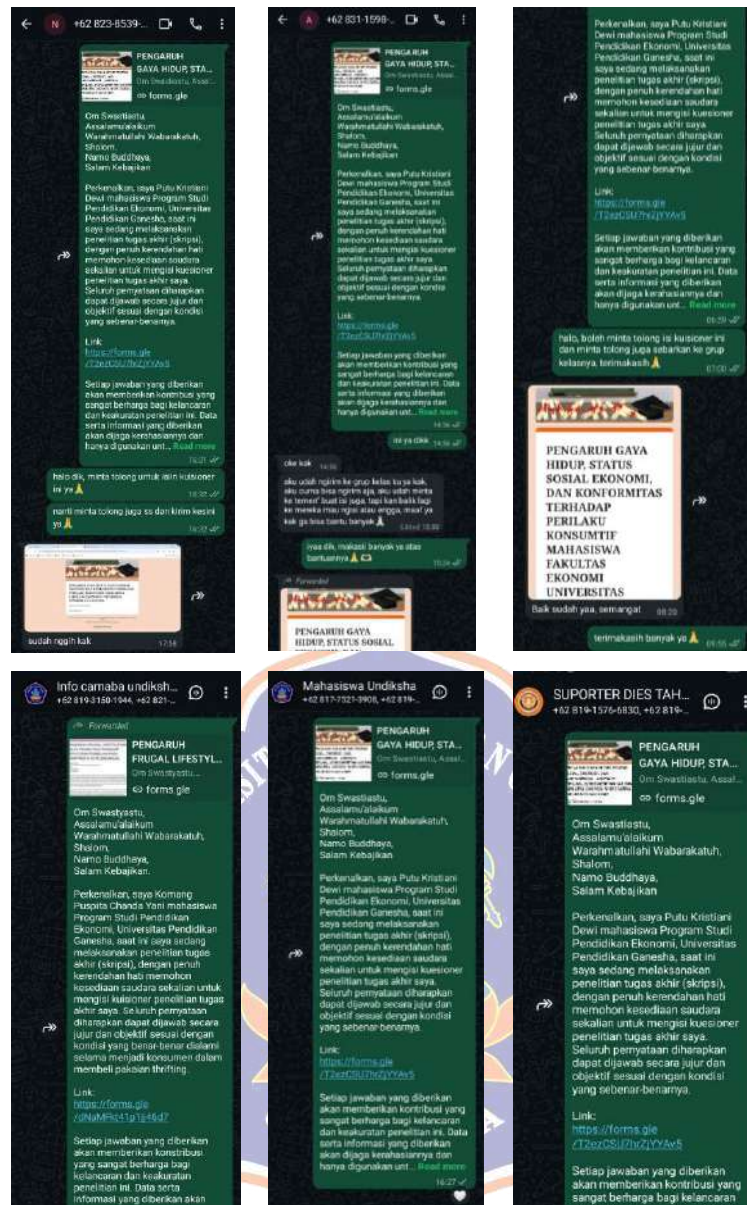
+62 823-8539-...

PENGARUH GAYA HIDUP, STA...
Om Swastiastu, Assal...
forms.gle

Om Swastiastu,
Assalamualaikum
Warahmatullahi Wabarakatuh,
Shalom,
Namo Buddhaya,
Salam Kebajikan

Perkenalkan, saya Putu Kristiani Dewi mahasiswa Program Studi Pendidikan Ekonomi, Universitas Pendidikan Ganesha, saat ini saya sedang melaksanakan penelitian tugas akhir (skripsi), dengan penuh kerendahan hati memohon kesediaan saudara sekalian untuk mengisi kuesioner penelitian tugas akhir saya. Seluruh pernyataan diharapkan dapat dijawab secara jujur dan objektif sesuai dengan kondisi yang sebenar-benarnya.

Link:
https://forms.gle/T2ezCSU7hzZjYYAv5

Setiap jawaban yang diberikan akan memberikan kontribusi yang sangat berharga bagi kelancaran dan keakuratan penelitian ini. Data serta informasi yang diberikan akan dijaga kerahasiannya dan hanya digunakan unt... Read more
16:21

halo dik, minta tolong untuk isiin kuisioner ini ya🙏
16:22

nanti minta tolong juga ss dan kirim kesini ya🙏
16:22

sudah nggih kak
17:56

+62 831-1598-...

PENGARUH GAYA HIDUP, STA...
Om Swastiastu, Assal...
forms.gle

Om Swastiastu,
Assalamualaikum
Warahmatullahi Wabarakatuh,
Shalom,
Namo Buddhaya,
Salam Kebajikan

Perkenalkan, saya Putu Kristiani Dewi mahasiswa Program Studi Pendidikan Ekonomi, Universitas Pendidikan Ganesha, saat ini saya sedang melaksanakan penelitian tugas akhir (skripsi), dengan penuh kerendahan hati memohon kesediaan saudara sekalian untuk mengisi kuesioner penelitian tugas akhir saya. Seluruh pernyataan diharapkan dapat dijawab secara jujur dan objektif sesuai dengan kondisi yang sebenar-benarnya.

Link:
https://forms.gle/T2ezCSU7hzZjYYAv5

Setiap jawaban yang diberikan akan memberikan kontribusi yang sangat berharga bagi kelancaran dan keakuratan penelitian ini. Data serta informasi yang diberikan akan dijaga kerahasiannya dan hanya digunakan unt... Read more
14:56

ini ya ciik
14:56

oke kak
14:58

aku udah ngirim ke grup kelas ku ya kak, aku cuma bisa ngirim aja, aku udah minta ke temen' buat isi juga, tapi kan balik lagi ke mereka mau ngisi atau engga, maaf ya kak ga bisa bantu banyak🙏
Edited 15:00

iyaa dik, makasi banyak ya atas bantuannya🙏
15:04

Forwarded
PENGARUH GAYA HIDUP, STATUS SOSIAL

Perkenalkan, saya Putu Kristiani Dewi mahasiswa Program Studi Pendidikan Ekonomi, Universitas Pendidikan Ganesha, saat ini saya sedang melaksanakan penelitian tugas akhir (skripsi), dengan penuh kerendahan hati memohon kesediaan saudara sekalian untuk mengisi kuesioner penelitian tugas akhir saya. Seluruh pernyataan diharapkan dapat dijawab secara jujur dan objektif sesuai dengan kondisi yang sebenar-benarnya.

Link:
https://forms.gle/T2ezCSU7hzZjYYAv5

Setiap jawaban yang diberikan akan memberikan kontribusi yang sangat berharga bagi kelancaran dan keakuratan penelitian ini. Data serta informasi yang diberikan akan dijaga kerahasiannya dan hanya digunakan unt... Read more
06:59

halo, boleh minta tolong isi kuisioner ini dan minta tolong juga sebarkan ke grup kelasnya, terimakasih🙏
07:00

PENGARUH GAYA HIDUP, STATUS SOSIAL EKONOMI, DAN KONFORMITAS TERHADAP PERILAKU KONSUMTIF MAHASISWA FAKULTAS EKONOMI UNIVERSITAS

Baik sudah yaa, semangat
08:20

terimakasih banyak ya🙏
09:55

Info camaba undiksh...
+62 819-3150-1944, +62 821-...

Forwarded
PENGARUH FRUGAL LIFESTYL...
Om Swastyastu, ...
forms.gle

Om Swastyastu,
Assalamu'alaikum
Warahmatullahi Wabarakatuh,
Shalom,
Namo Buddhaya,
Salam Kebajikan.

Perkenalkan, saya Komang Puspita Chanda Yani mahasiswa Program Studi Pendidikan Ekonomi, Universitas Pendidikan Ganesha, saat ini saya sedang melaksanakan penelitian tugas akhir (skripsi), dengan penuh kerendahan hati memohon kesediaan saudara sekalian untuk mengisi kuisioner penelitian tugas akhir saya. Seluruh pernyataan diharapkan dapat dijawab secara jujur dan objektif sesuai dengan kondisi yang benar-benar dialami selama menjadi konsumen dalam membeli pakaian thrifting.

Link:
https://forms.gle/dNaMRc41g1g46d7

Setiap jawaban yang diberikan akan memberikan kontribusi yang sangat berharga bagi kelancaran dan keakuratan penelitian ini. Data serta informasi yang diberikan akan

Mahasiswa Undiksha
+62 817-7521-3908, +62 819-...

PENGARUH GAYA HIDUP, STA...
Om Swastiastu, Assal...
forms.gle

Om Swastiastu,
Assalamu'alaikum
Warahmatullahi Wabarakatuh,
Shalom,
Namo Buddhaya,
Salam Kebajikan

Perkenalkan, saya Putu Kristiani Dewi mahasiswa Program Studi Pendidikan Ekonomi, Universitas Pendidikan Ganesha, saat ini saya sedang melaksanakan penelitian tugas akhir (skripsi), dengan penuh kerendahan hati memohon kesediaan saudara sekalian untuk mengisi kuesioner penelitian tugas akhir saya. Seluruh pernyataan diharapkan dapat dijawab secara jujur dan objektif sesuai dengan kondisi yang sebenar-benarnya.

Link:
https://forms.gle/T2ezCSU7hzZjYYAv5

Setiap jawaban yang diberikan akan memberikan kontribusi yang sangat berharga bagi kelancaran dan keakuratan penelitian ini. Data serta informasi yang diberikan akan dijaga kerahasiannya dan hanya digunakan unt... Read more
16:27

SUPORTER DIES TAH...
+62 819-1576-6830, +62 819-...

PENGARUH GAYA HIDUP, STA...
Om Swastiastu, Assal...
forms.gle

Om Swastiastu,
Assalamu'alaikum
Warahmatullahi Wabarakatuh,
Shalom,
Namo Buddhaya,
Salam Kebajikan

Perkenalkan, saya Putu Kristiani Dewi mahasiswa Program Studi Pendidikan Ekonomi, Universitas Pendidikan Ganesha, saat ini saya sedang melaksanakan penelitian tugas akhir (skripsi), dengan penuh kerendahan hati memohon kesediaan saudara sekalian untuk mengisi kuesioner penelitian tugas akhir saya. Seluruh pernyataan diharapkan dapat dijawab secara jujur dan objektif sesuai dengan kondisi yang sebenar-benarnya.

Link:
https://forms.gle/T2ezCSU7hzZjYYAv5

Setiap jawaban yang diberikan akan memberikan kontribusi yang sangat berharga bagi kelancaran